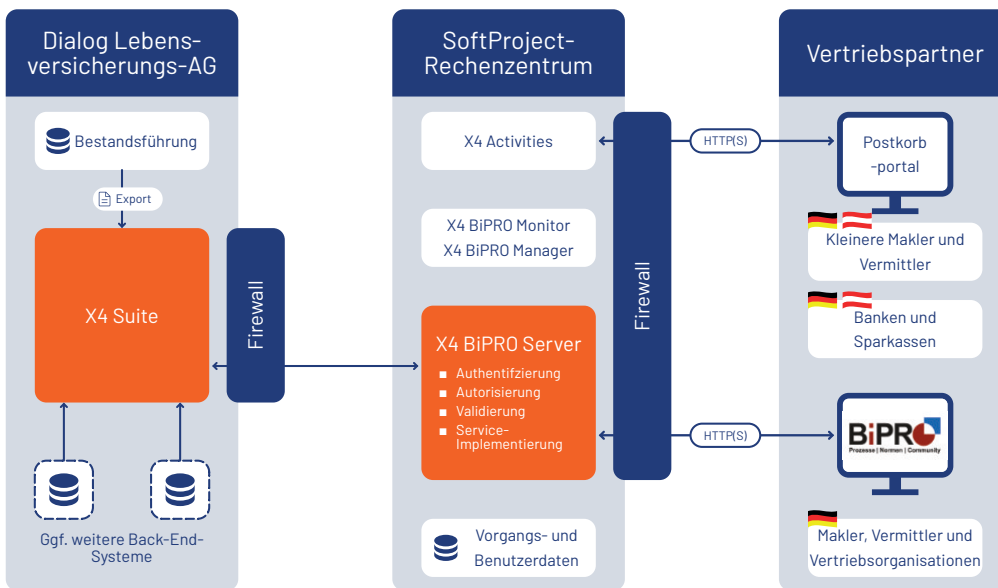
Dialog Lebensversicherungs-AG

Bestandsführung

Export

X4 Suite

Firewall

Ggf. weitere Back-End-Systeme

SoftProject-Rechenzentrum

X4 Activities

X4 BiPRO Monitor
X4 BiPRO Manager

X4 BiPRO Server
■ Authentifzierung
■ Autorisierung
■ Validierung
■ Service-Implementierung

Vorgangs- und Benutzerdaten

Firewall

HTTP(S)

HTTP(S)

Vertriebspartner

Postkorb-portal

Kleinere Makler und Vermittler

Banken und Sparkassen

BiPRO
Prozesse | Normen | Community

Makler, Vermittler und Vertriebsorganisationen